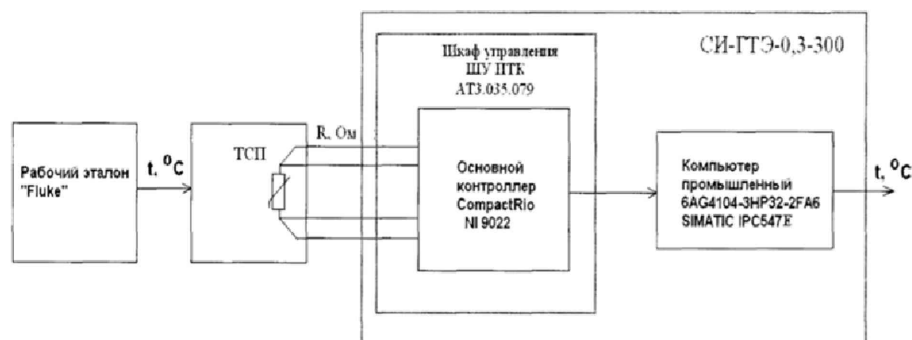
СИ-ГТЭ-0,3-300

Шкаф управления
ШУ ПТК
АТЗ.035.079

Рабочий эталон "Fluke"

t, $^{o}C$

ТСП

R, Ом

Основной контроллер CompactRio NI 9022

Компьютер промышленный 6AG4104-3HP32-2FA6 SIMATIC IPC547E

t, $^{o}C$